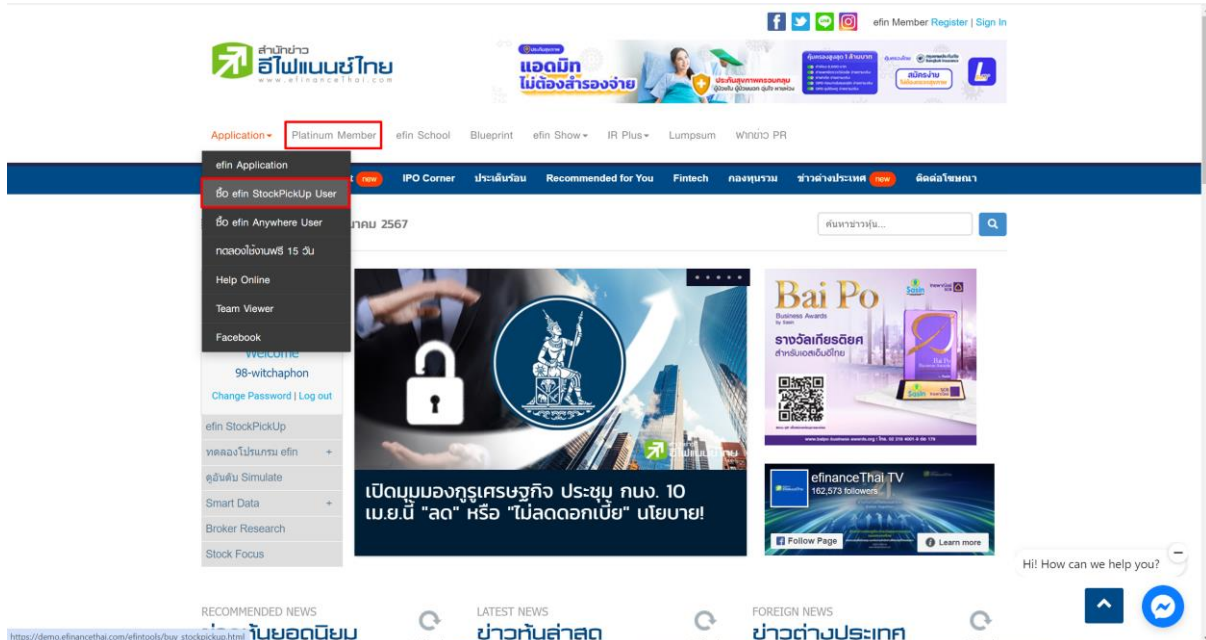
efin Member Register | Sign In

สำนักข่าว อีไฟแนนซ์ไทย www.efinancethai.com

แอดมิท ไม่ต้องสำรองจ่าย

Application ▾ | Platinum Member | efin School | Blueprint | efin Show ▾ | IR Plus ▾ | Lumpsum | ฝากข่าว PR

efin Application
ซื้อ efin StockPickUp User
ซื้อ efin Anywhere User
ทดลองใช้งานฟรี 15 วัน
Help Online
Team Viewer
Facebook

new | IPO Corner | ประเด็นร้อน | Recommended for You | Fintech | กองทุนรวม | ข่าวต่างประเทศ new | ติดต่อโฆษณา

มาคม 2567

ค้นหาข่าวหุ้น...

Welcome
98-witchaphon
Change Password | Log out

efin StockPickUp
ทดลองโปรแกรม efin +
คู่อันดับ Simulate
Smart Data +
Broker Research
Stock Focus

เปิดมุมมองกูรูเศรษฐกิจ ประชุม กนง. 10 เม.ย.นี้ "ลด" หรือ "ไม่ลดดอกเบี้ย" นโยบาย!

Bai Po
Business Awards
รางวัลเกียรติยศ สำหรับเอสเอ็มอีไทย

efinanceThai TV
162,573 followers
Follow Page
Learn more

Hi! How can we help you?

RECOMMENDED NEWS
ข่าวหุ้นยอดนิยม

LATEST NEWS
ข่าวหุ้นล่าสุด

FOREIGN NEWS
ข่าวต่างประเทศ

https://demo.efinancethai.com/efintools/buy_stockpickup.html